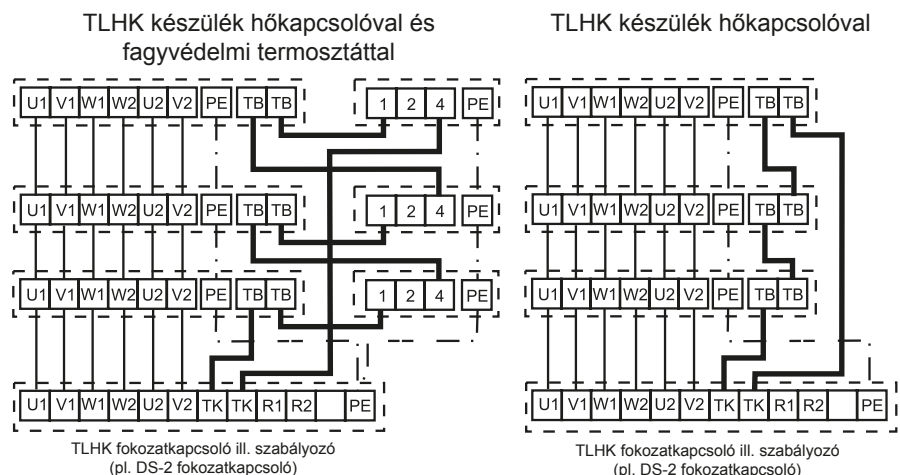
TLHK készülék hőkapcsolóval és fagyvédelmi termosztáttal

U1 V1 W1 W2 U2 V2 PE TB TB
1 2 4 PE
U1 V1 W1 W2 U2 V2 PE TB TB
1 2 4 PE
U1 V1 W1 W2 U2 V2 PE TB TB
1 2 4 PE
U1 V1 W1 W2 U2 V2 TK TK R1 R2 PE

TLHK fokozatkapcsoló ill. szabályozó (pl. DS-2 fokozatkapcsoló)

TLHK készülék hőkapcsolóval

U1 V1 W1 W2 U2 V2 PE TB TB
U1 V1 W1 W2 U2 V2 PE TB TB
U1 V1 W1 W2 U2 V2 PE TB TB
U1 V1 W1 W2 U2 V2 TK TK R1 R2 PE

TLHK fokozatkapcsoló ill. szabályozó (pl. DS-2 fokozatkapcsoló)